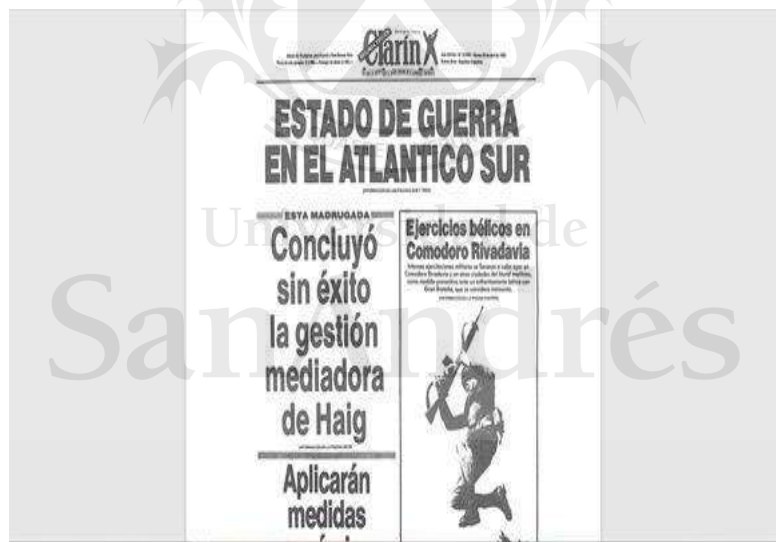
Clarín

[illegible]

ESTADO DE GUERRA EN EL ATLANTICO SUR

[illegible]

ESTA MADRUGADA

Concluyó sin éxito la gestión mediadora de Haig

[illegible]

Aplicarán medidas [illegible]

Ejercicios bélicos en Comodoro Rivadavia

Intensas ejercitaciones militares se llevaron a cabo ayer en Comodoro Rivadavia y en otras ciudades del litoral marítimo, como medida preventiva ante un enfrentamiento bélico con Gran Bretaña, que se considera inminente.

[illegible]

Universidad de San Andrés